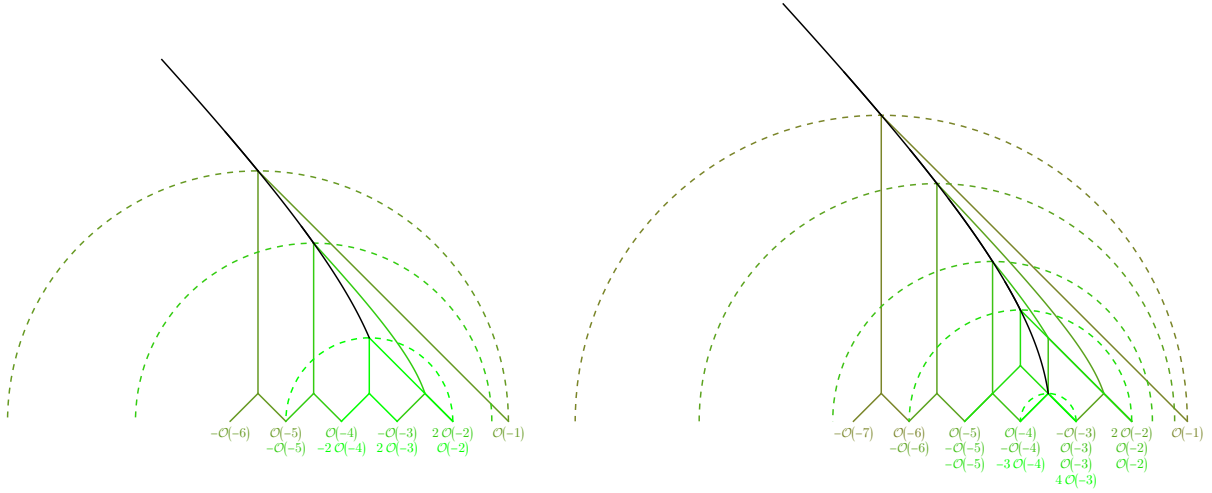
$-\mathcal{O}(-6)$ $\mathcal{O}(-5)$ $-\mathcal{O}(-5)$ $\mathcal{O}(-4)$ $-2\,\mathcal{O}(-4)$ $-\mathcal{O}(-3)$ $2\,\mathcal{O}(-3)$ $2\,\mathcal{O}(-2)$ $\mathcal{O}(-2)$ $\mathcal{O}(-1)$

$-\mathcal{O}(-7)$ $\mathcal{O}(-6)$ $-\mathcal{O}(-6)$ $\mathcal{O}(-5)$ $-\mathcal{O}(-5)$ $-\mathcal{O}(-5)$ $\mathcal{O}(-4)$ $-\mathcal{O}(-4)$ $-3\,\mathcal{O}(-4)$ $-\mathcal{O}(-3)$ $\mathcal{O}(-3)$ $\mathcal{O}(-3)$ $4\,\mathcal{O}(-3)$ $2\,\mathcal{O}(-2)$ $\mathcal{O}(-2)$ $\mathcal{O}(-2)$ $\mathcal{O}(-1)$